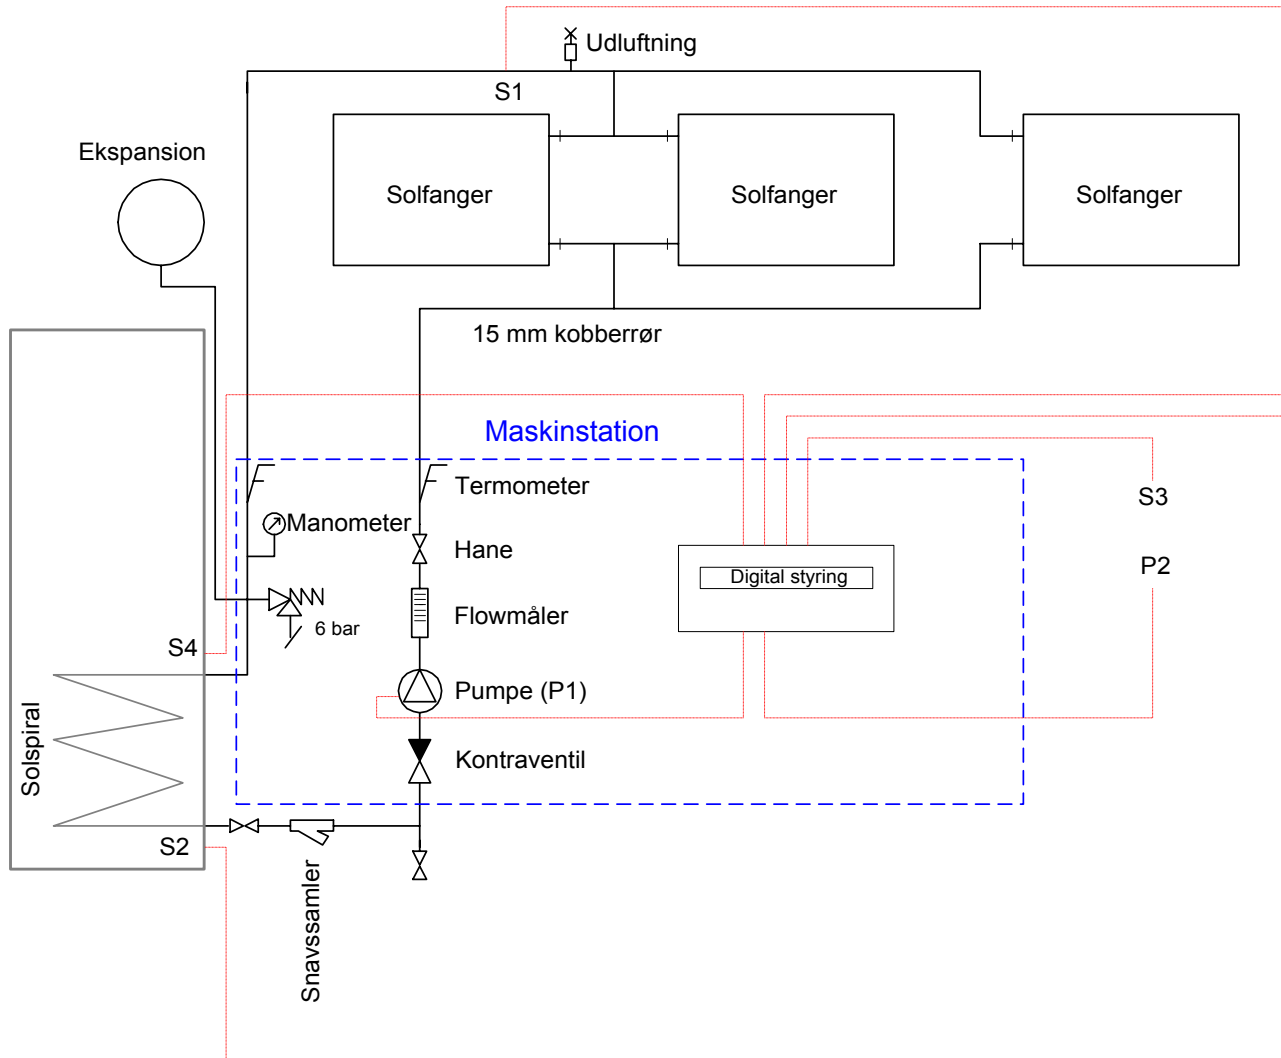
Udluftning

S1

Ekspansion

Solfanger

Solfanger

Solfanger

15 mm kobberrør

Maskinstation

Termometer

Manometer

Hane

Digital styring

S3

P2

Flowmåler

6 bar

S4

Pumpe (P1)

Kontraventil

Solspiral

S2

Snavssamler